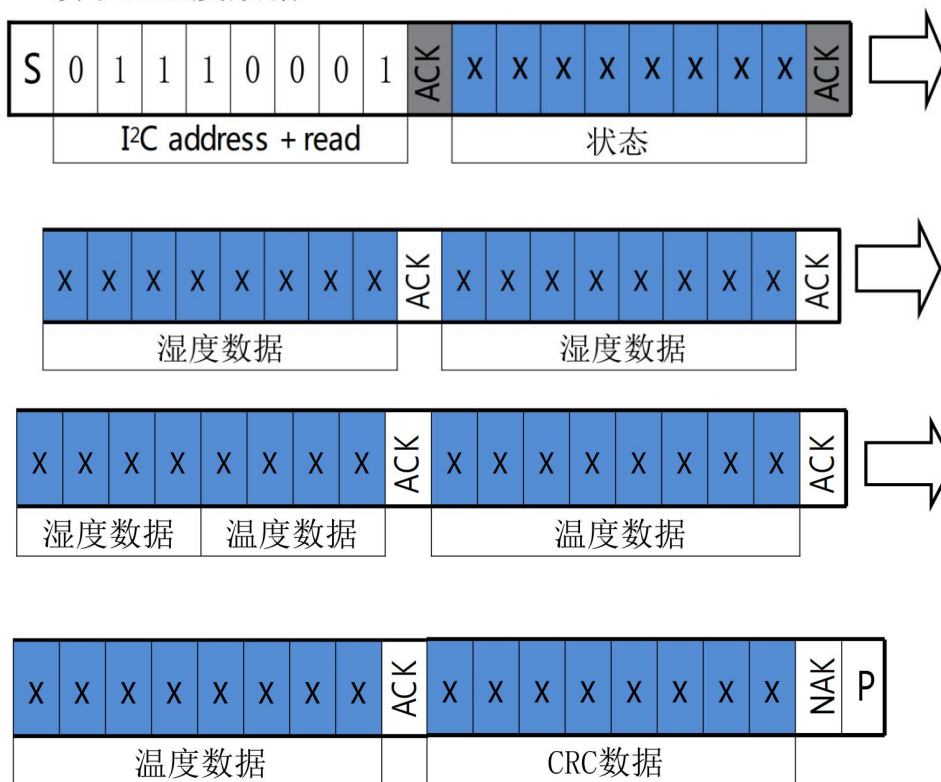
| S | 0 | 1 | 1 | 1 | 0 | 0 | 0 | 1 | ACK | X | X | X | X | X | X | X | X | ACK |
|---|---|---|---|---|---|---|---|---|---|---|---|---|---|---|---|---|---|---|

I²C address + read

状态

| X | X | X | X | X | X | X | X | ACK | X | X | X | X | X | X | X | X | ACK |
|---|---|---|---|---|---|---|---|---|---|---|---|---|---|---|---|---|---|

湿度数据

湿度数据

| X | X | X | X | X | X | X | X | ACK | X | X | X | X | X | X | X | X | ACK |
|---|---|---|---|---|---|---|---|---|---|---|---|---|---|---|---|---|---|

湿度数据

温度数据

温度数据

| X | X | X | X | X | X | X | X | ACK | X | X | X | X | X | X | X | X | NAK | P |
|---|---|---|---|---|---|---|---|---|---|---|---|---|---|---|---|---|---|---|

温度数据

CRC数据